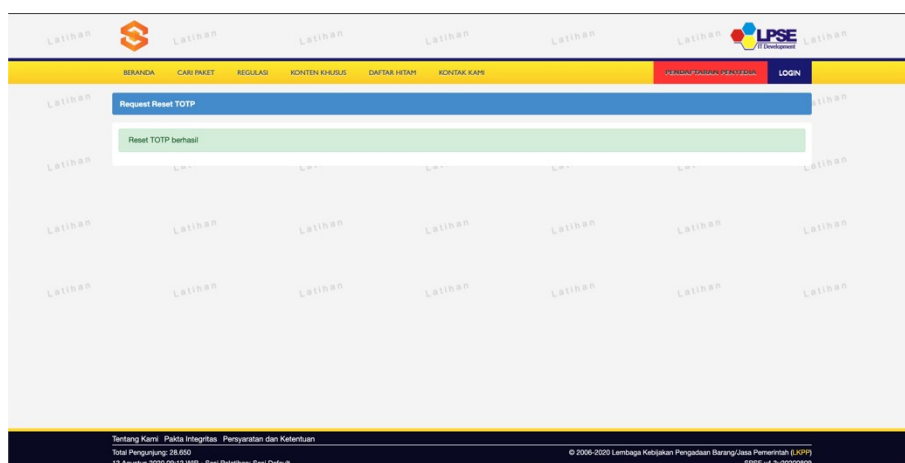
Latihan Latihan Latihan Latihan Latihan Latihan Latihan

LPSE IT Development

BERANDA CARI PAKET REGULASI KONTEN KHUSUS DAFTAR HITAM KONTAK KAMI PENDAFTARAN PENYEDIA LOGIN

Request Reset TOTP

Reset TOTP berhasil

Latihan Latihan Latihan Latihan Latihan Latihan Latihan

Latihan Latihan Latihan Latihan Latihan Latihan Latihan

Tentang Kami Pakta Integritas Persyaratan dan Ketentuan

Total Pengunjung: 28.650

© 2006-2020 Lembaga Kebijakan Pengadaan Barang/Jasa Pemerintah (LKPP)

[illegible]